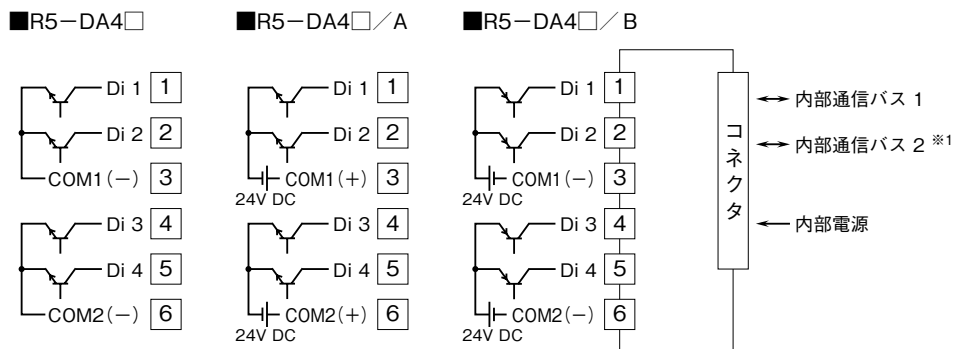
■R5−DA4□

Di 1 1
Di 2 2
COM1(−) 3
Di 3 4
Di 4 5
COM2(−) 6

■R5−DA4□／A

Di 1 1
Di 2 2
24V DC COM1(+) 3
Di 3 4
Di 4 5
24V DC COM2(+) 6

■R5−DA4□／B

Di 1 1
Di 2 2
24V DC COM1(−) 3
Di 3 4
Di 4 5
24V DC COM2(−) 6

コネクタ

内部通信バス 1
内部通信バス 2 ※1
内部電源